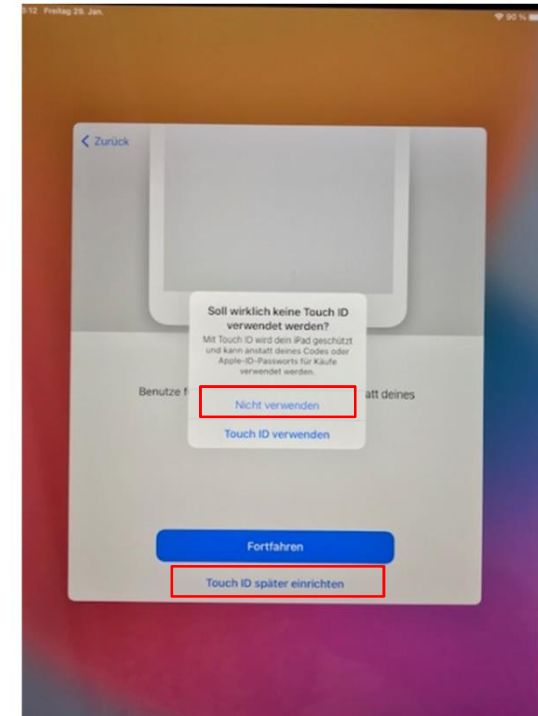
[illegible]:12 Freitag 29. Jan.

90 %

Zurück

Soll wirklich keine Touch ID verwendet werden?

Mit Touch ID wird dein iPad geschützt und kann anstatt deines Codes oder Apple-ID-Passworts für Käufe verwendet werden.

Benutze f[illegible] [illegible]att deines

Nicht verwenden

Touch ID verwenden

Fortfahren

Touch ID später einrichten